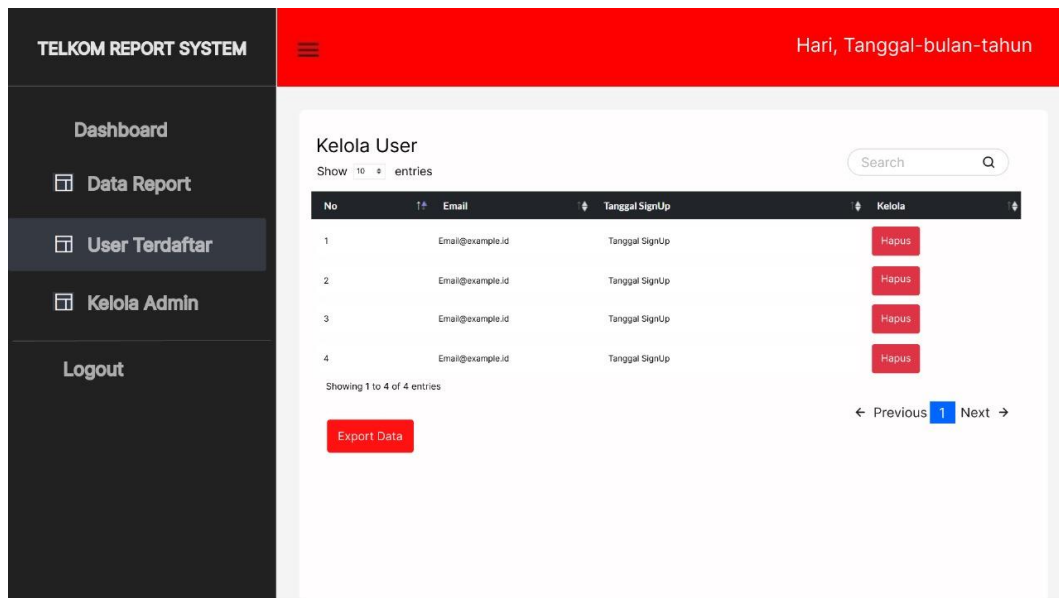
TELKOM REPORT SYSTEM

Dashboard

Data Report

User Terdaftar

Kelola Admin

Logout

Hari, Tanggal-bulan-tahun

Kelola User

Show 10 entries

Search

| No | Email | Tanggal SignUp | Kelola |
|---|---|---|---|
| 1 | Email@example.id | Tanggal SignUp | Hapus |
| 2 | Email@example.id | Tanggal SignUp | Hapus |
| 3 | Email@example.id | Tanggal SignUp | Hapus |
| 4 | Email@example.id | Tanggal SignUp | Hapus |

Showing 1 to 4 of 4 entries

← Previous 1 Next →

Export Data